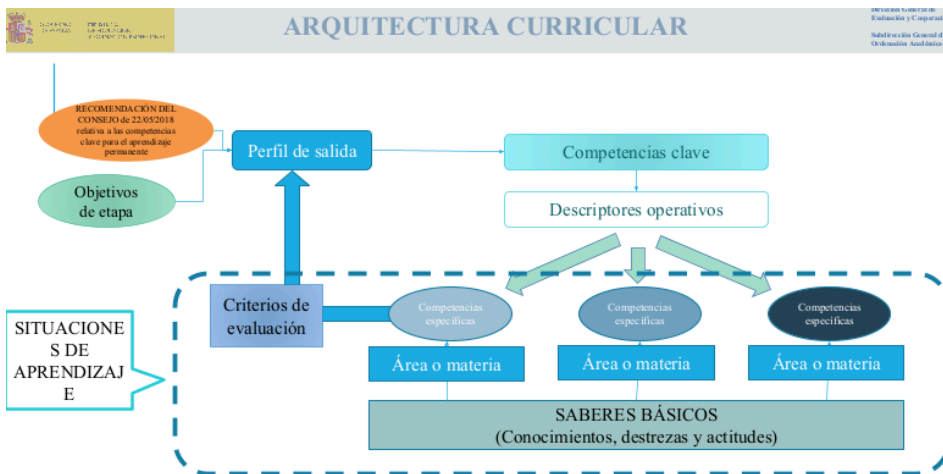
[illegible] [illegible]

ARQUITECTURA CURRICULAR

Dirección General de Evaluación y Cooperac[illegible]

Subdirección General de Ordenación Académica

RECOMENDACIÓN DEL CONSEJO de 22/05/2018 relativa a las competencias clave para el aprendizaje permanente

Objetivos de etapa

Perfil de salida

Competencias clave

Descriptores operativos

Criterios de evaluación

Competencias específicas

Competencias específicas

Competencias específicas

Área o materia

Área o materia

Área o materia

SITUACIONES DE APRENDIZAJE

SABERES BÁSICOS
(Conocimientos, destrezas y actitudes)